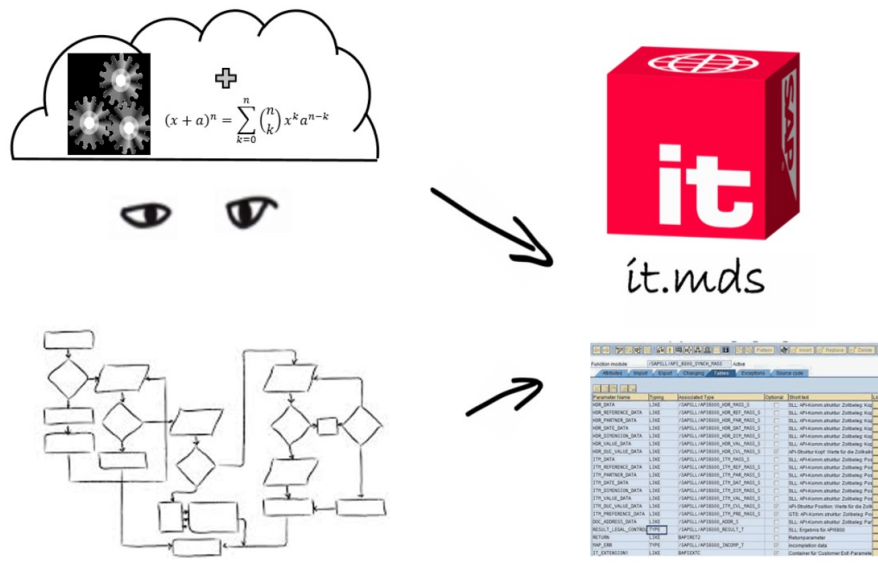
$(x+a)^n = \sum_{k=0}^{n} \binom{n}{k} x^k a^{n-k}$

it

it.mds

Function module /SAPLL/API_B600_SYNCH_PASS Active

Attributes Import Export Changing Tables Exceptions Source code

| Parameter Name | Typing | Associated Type | Optional | Short text |
|---|---|---|---|---|
| HDR_DATA | LIKE | /SAPSLL/API6800_HDR_PASS_S | | SLL: API-Komm.struktur: Zollbeleg: Kopf |
| HDR_REFERENCE_DATA | LIKE | /SAPSLL/API6800_HDR_REF_PASS_S | | SLL: API-Komm.struktur: Zollbeleg: Kopf |
| HDR_PARTNER_DATA | LIKE | /SAPSLL/API6800_HDR_PAR_PASS_S | | SLL: API-Komm.struktur: Zollbeleg: Kopf |
| HDR_DATE_DATA | LIKE | /SAPSLL/API6800_HDR_DAT_PASS_S | | SLL: API-Komm.struktur: Zollbeleg: Kopf |
| HDR_DIMENSION_DATA | LIKE | /SAPSLL/API6800_HDR_DIM_PASS_S | | SLL: API-Komm.struktur: Zollbeleg: Kopf |
| HDR_VALUE_DATA | LIKE | /SAPSLL/API6800_HDR_VAL_PASS_S | | SLL: API-Komm.struktur: Zollbeleg: Kopf |
| HDR_DUC_VALUE_DATA | LIKE | /SAPSLL/API6800_HDR_CVL_PASS_S | | API-Struktur Kopf: Werte für die Zollabr |
| ITM_DATA | LIKE | /SAPSLL/API6800_ITM_PASS_S | | SLL: API-Komm.struktur: Zollbeleg: Pos |
| ITM_REFERENCE_DATA | LIKE | /SAPSLL/API6800_ITM_REF_PASS_S | | SLL: API-Komm.struktur: Zollbeleg: Pos |
| ITM_PARTNER_DATA | LIKE | /SAPSLL/API6800_ITM_PAR_PASS_S | | SLL: API-Komm.struktur: Zollbeleg: Pos |
| ITM_DATE_DATA | LIKE | /SAPSLL/API6800_ITM_DAT_PASS_S | | SLL: API-Komm.struktur: Zollbeleg: Pos |
| ITM_DIMENSION_DATA | LIKE | /SAPSLL/API6800_ITM_DIM_PASS_S | | SLL: API-Komm.struktur: Zollbeleg: Pos |
| ITM_VALUE_DATA | LIKE | /SAPSLL/API6800_ITM_VAL_PASS_S | | SLL: API-Komm.struktur: Zollbeleg: Pos |
| ITM_DUC_VALUE_DATA | LIKE | /SAPSLL/API6800_ITM_CVL_PASS_S | | API-Struktur Position: Werte für die Zoll |
| ITM_PREFERENCE_DATA | LIKE | /SAPSLL/API6800_ITM_PRE_PASS_S | | GTS: API-Komm.struktur: Zollbeleg: Pos |
| DOC_ADDRESS_DATA | LIKE | /SAPSLL/API6800_ADDR_S | | SLL: API-Komm.struktur: Zollbeleg: Par |
| RESULT_LEGAL_CONTROL | TYPE | /SAPSLL/API6800_RESULT_T | | SLL: Ergebnis für API6800 |
| RETURN | LIKE | BAPIRET2 | | Returnparameter |
| TAB_ERR | TYPE | /SAPSLL/API6800_INCOMP_T | | Incompletion data |
| IT_EXTENSION1 | LIKE | BAPIEXTC | | Container für 'Customer Exit' Parameter |